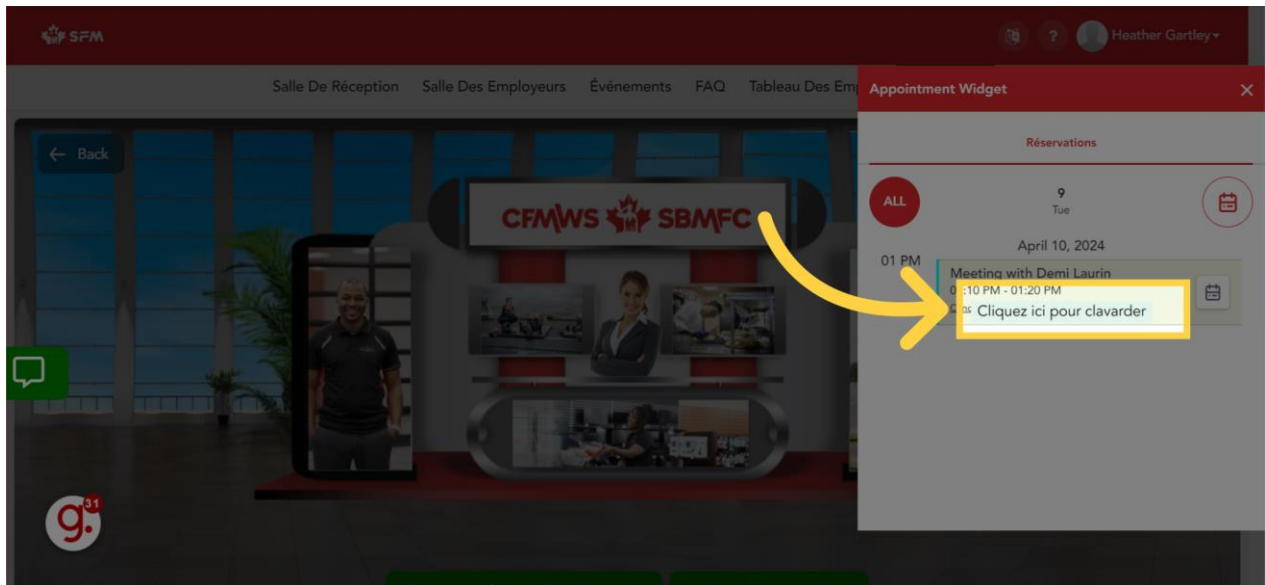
SFM

Heather Gartley

Salle De Réception Salle Des Employeurs Événements FAQ Tableau Des Em

Appointment Widget

Réservations

ALL

9
Tue

April 10, 2024

01 PM

Meeting with Demi Laurin
0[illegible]:10 PM - 01:20 PM

Cliquez ici pour clavarder

← Back

CFMWS SBMFC

31